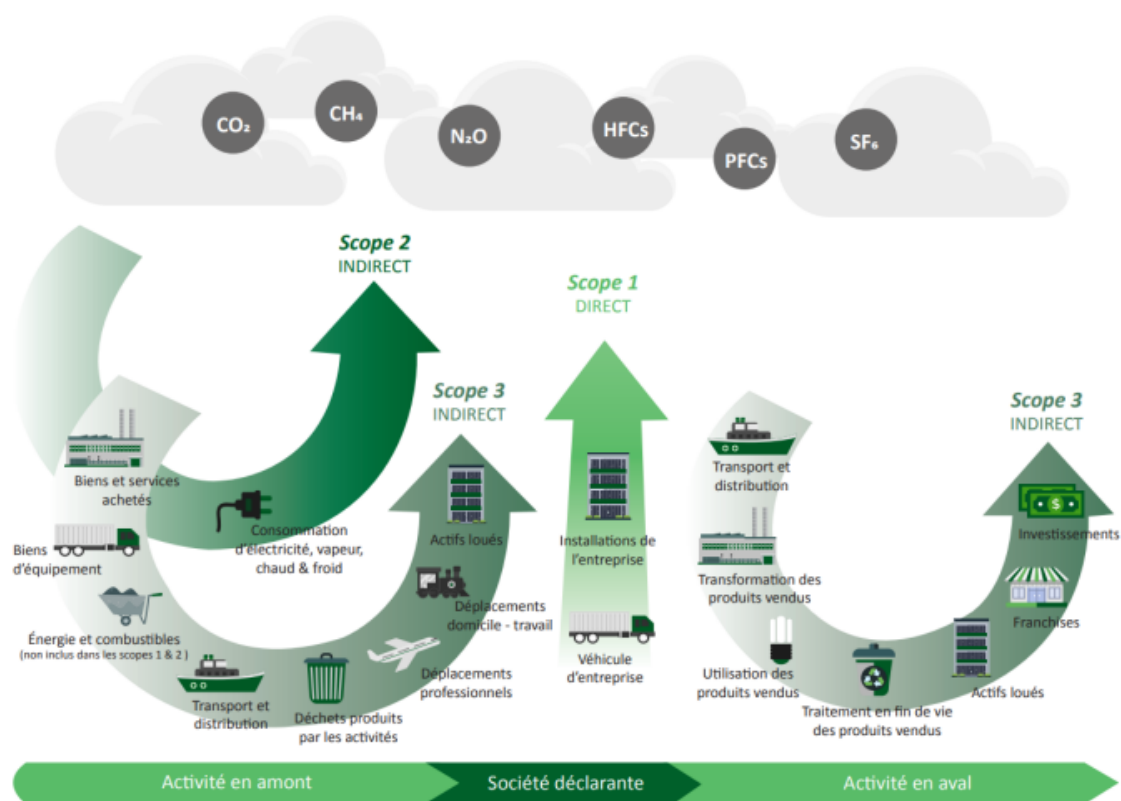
$CO_2$ $CH_4$ $N_2O$ HFCs PFCs $SF_6$

Scope 2
INDIRECT

Scope 1
DIRECT

Scope 3
INDIRECT

Scope 3
INDIRECT

Biens et services achetés

Biens d'équipement

Énergie et combustibles (non inclus dans les scopes 1 & 2 )

Transport et distribution

Déchets produits par les activités

Consommation d'électricité, vapeur, chaud & froid

Actifs loués

Déplacements domicile - travail

Déplacements professionnels

Installations de l'entreprise

Véhicule d'entreprise

Transport et distribution

Transformation des produits vendus

Utilisation des produits vendus

Traitement en fin de vie des produits vendus

Actifs loués

Franchises

Investissements

Activité en amont
Société déclarante
Activité en aval